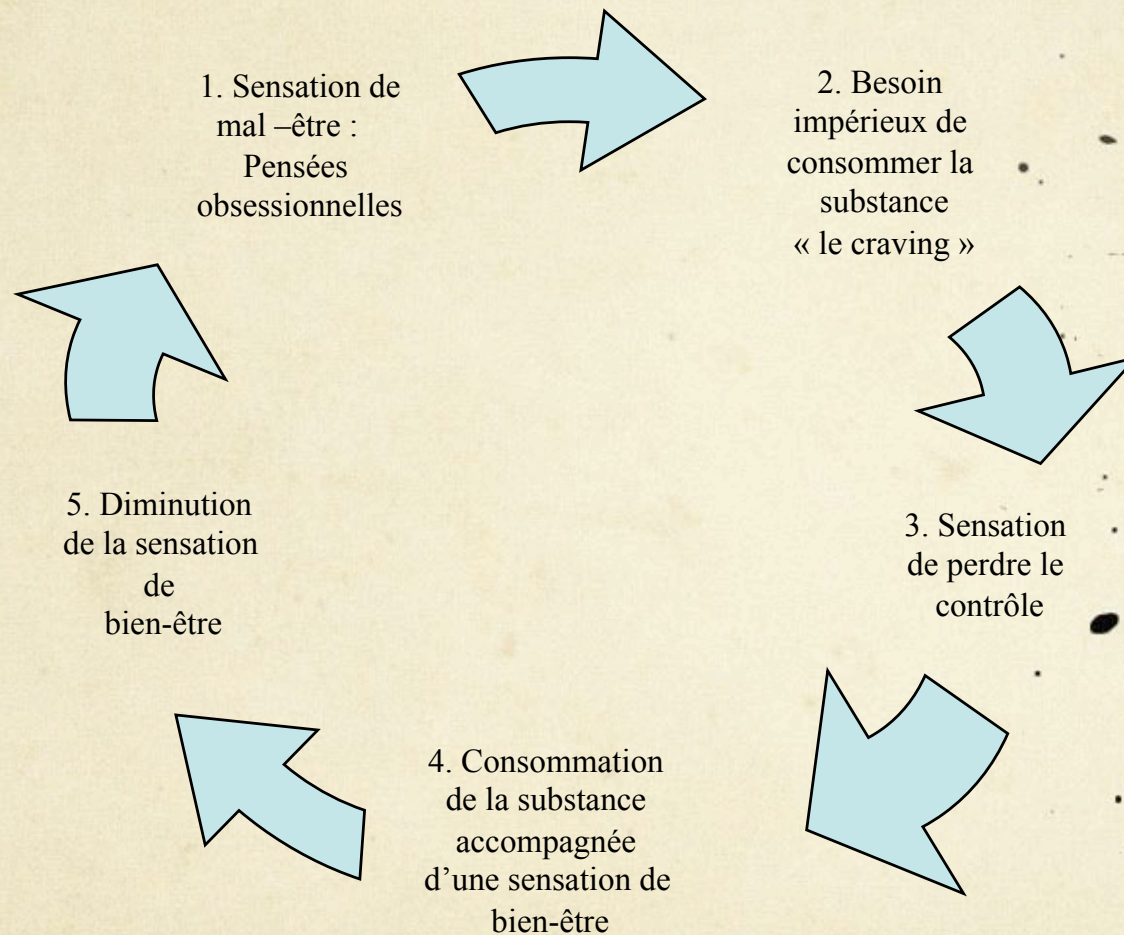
1. Sensation de mal –être : Pensées obsessionnelles

2. Besoin impérieux de consommer la substance « le craving »

3. Sensation de perdre le contrôle

4. Consommation de la substance accompagnée d'une sensation de bien-être

5. Diminution de la sensation de bien-être